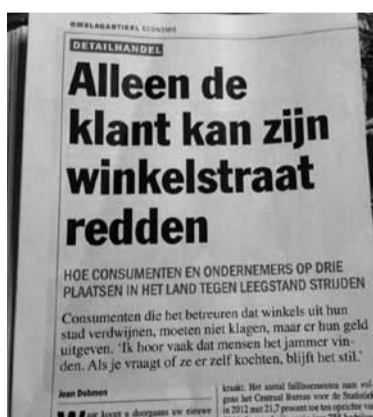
OMSLAGARTIKEL ECONOMIE

DETAILHANDEL

Alleen de klant kan zijn winkelstraat redden

HOE CONSUMENTEN EN ONDERNEMERS OP DRIE PLAATSEN IN HET LAND TEGEN LEEGSTAND STRIJDEN

Consumenten die het betreuren dat winkels uit hun stad verdwijnen, moeten niet klagen, maar er hun geld uitgeven. 'Ik hoor vaak dat mensen het jammer vinden. Als je vraagt of ze er zelf kochten, blijft het stil.'

Jean Dohmen

W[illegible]

kraakt. Het aantal faillissementen nam vol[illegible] gens het Centraal Bureau voor de Statistiek in 2012 met 21,7 procent toe ten opzichte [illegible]